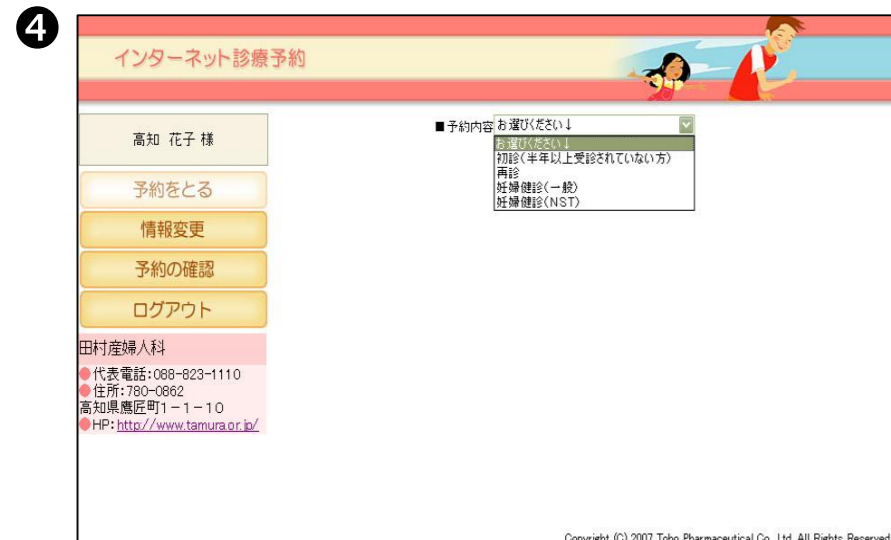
❹

インターネット診療予約

高知 花子 様

予約をとる

情報変更

予約の確認

ログアウト

田村産婦人科

代表電話:088-823-1110
住所:780-0862
高知県鷹匠町1-1-10
HP:http://www.tamura.or.jp/

■予約内容 お選びください↓

お選びください↓
初診(半年以上受診されていない方)
再診
妊婦健診(一般)
妊婦健診(NST)

Copyright (C) 2007 Toho Pharmaceutical Co., Ltd. All Rights Reserved